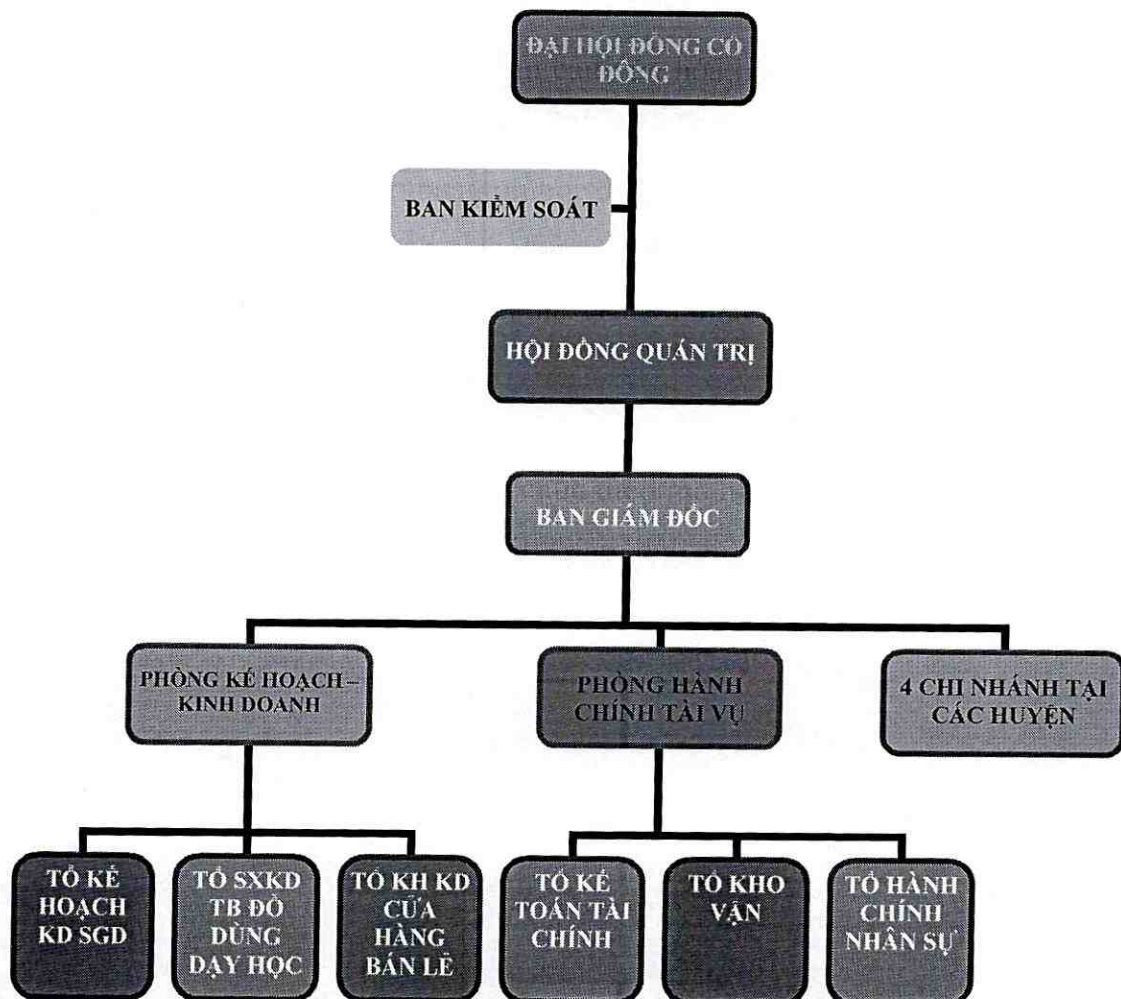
ĐẠI HỘI ĐỒNG CỔ ĐÔNG

BAN KIỂM SOÁT

HỘI ĐỒNG QUẢN TRỊ

BAN GIÁM ĐỐC

PHÒNG KẾ HOẠCH – KINH DOANH

PHÒNG HÀNH CHÍNH TÀI VỤ

4 CHI NHÁNH TẠI CÁC HUYỆN

TỔ KẾ HOẠCH KD SGD

TỔ SXKD TB ĐỒ DÙNG DẠY HỌC

TỔ KH KD CỬA HÀNG BÁN LẺ

TỔ KẾ TOÁN TÀI CHÍNH

TỔ KHO VẬN

TỔ HÀNH CHÍNH NHÂN SỰ